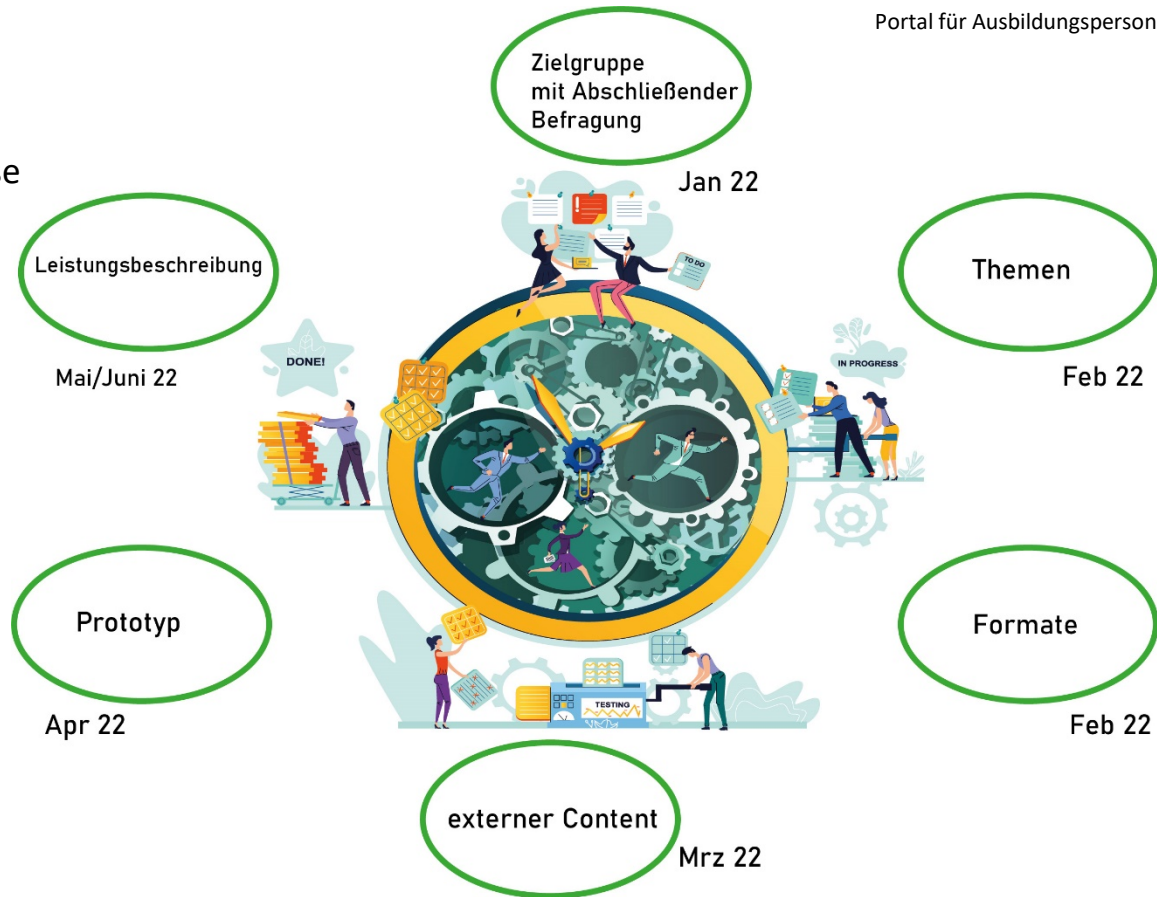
Portal für Ausbildungsperson

e

Zielgruppe mit Abschließender Befragung

Jan 22

Leistungsbeschreibung

Mai/Juni 22

Themen

Feb 22

DONE!

IN PROGRESS

TO DO

TESTING

Prototyp

Apr 22

Formate

Feb 22

externer Content

Mrz 22